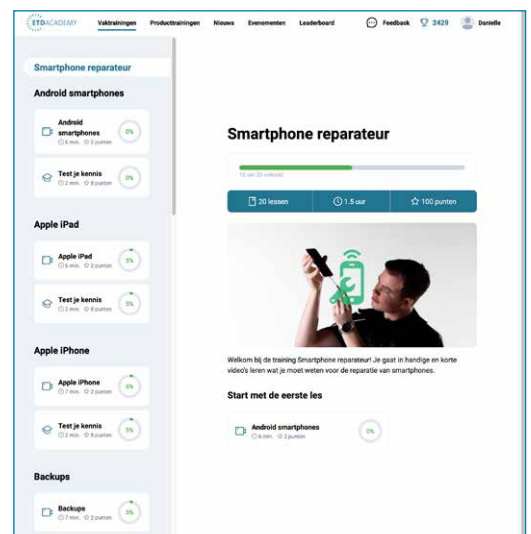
ETDACADEMY Vaktrainingen Producttrainingen Nieuws Evenementen Leaderboard Feedback 2429 Danielle

Smartphone reparateur

Android smartphones

Android smartphones 6 min. 2 punten 0%

Test je kennis 2 min. 8 punten 0%

Apple iPad

Apple iPad 6 min. 2 punten 0%

Test je kennis 2 min. 8 punten 0%

Apple iPhone

Apple iPhone 7 min. 2 punten 0%

Test je kennis 2 min. 8 punten 0%

Backups

Backups 7 min. 2 punten 0%

Smartphone reparateur

10 van 20 voltooid

20 lessen 1.5 uur 100 punten

Welkom bij de training Smartphone reparateur! Je gaat in handige en korte video's leren wat je moet weten voor de reparatie van smartphones.

Start met de eerste les

Android smartphones 6 min. 2 punten 0%